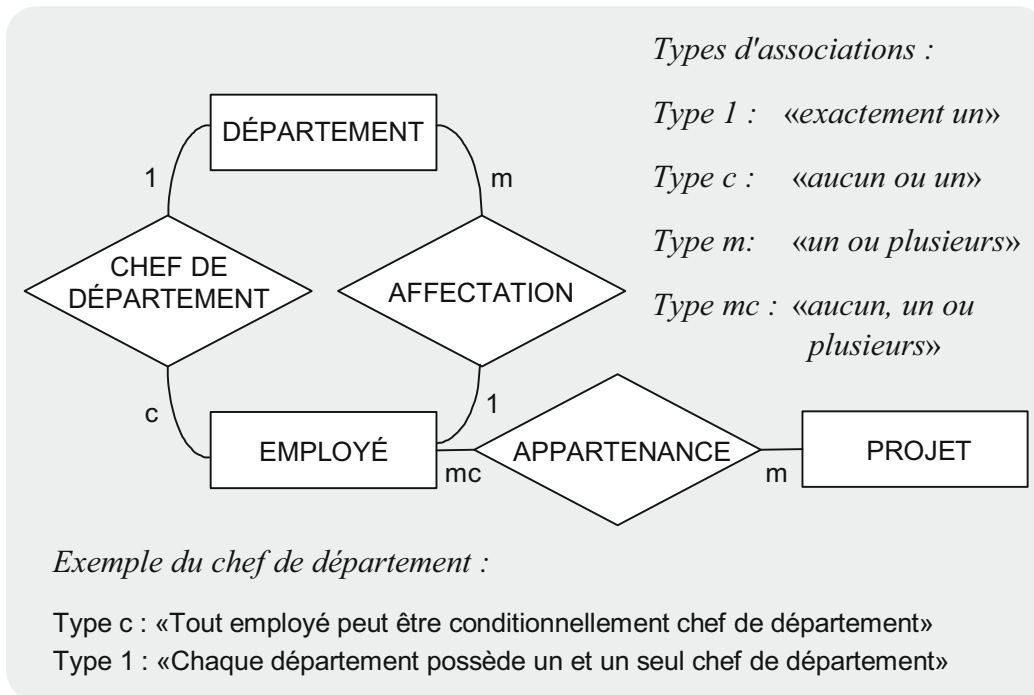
DÉPARTEMENT

1

m

CHEF DE DÉPARTEMENT

AFFECTATION

c

1

EMPLOYÉ

mc

APPARTENANCE

m

PROJET

Types d'associations :

Type 1 : «exactement un»

Type c : «aucun ou un»

Type m: «un ou plusieurs»

Type mc : «aucun, un ou plusieurs»

Exemple du chef de département :

Type c : «Tout employé peut être conditionnellement chef de département»
Type 1 : «Chaque département possède un et un seul chef de département»